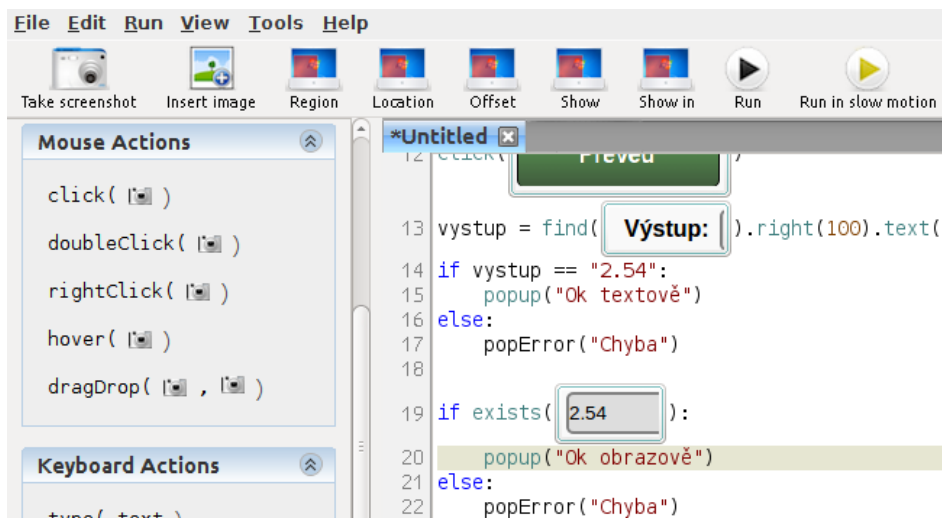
File Edit Run View Tools Help

Take screenshot Insert image Region Location Offset Show Show in Run Run in slow motion

Mouse Actions

click( )

doubleClick( )

rightClick( )

hover( )

dragDrop( , )

Keyboard Actions

type( text

*Untitled

12 click( Převeď )

13 vystup = find( Výstup: ).right(100).text(

14 if vystup == "2.54":
15 popup("Ok textově")
16 else:
17 popError("Chyba")
18

19 if exists( 2.54 ):

20 popup("Ok obrazově")
21 else:
22 popError("Chyba")